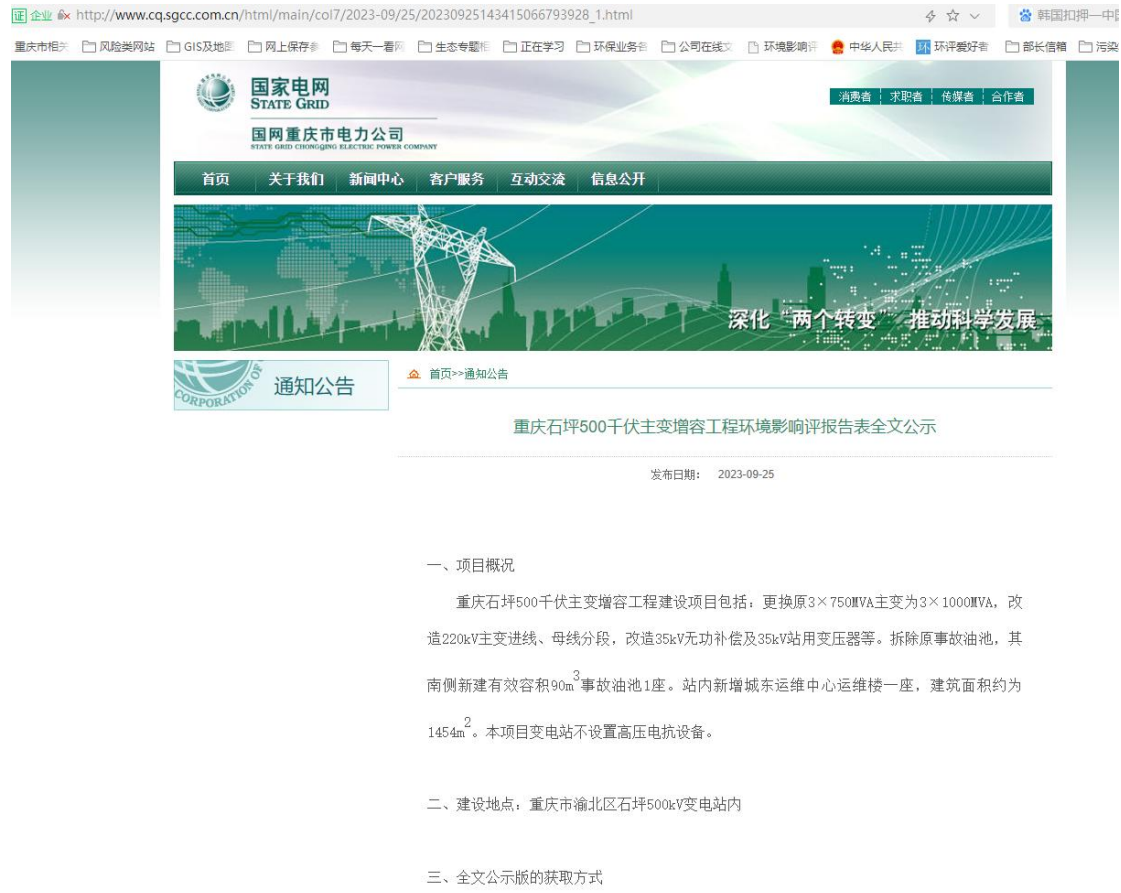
证 企业 http://www.cq.sgcc.com.cn/html/main/col7/2023-09/25/20230925143415066793928_1.html

韩国扣押一中

重庆市相关 风险类网站 GIS及地图 网上保存 每天一看 生态专题 正在学习 环保业务 公司在线 环境影响评 中华人民共 环评爱好者 部长信箱 污染

国家电网
STATE GRID
国网重庆市电力公司
STATE GRID CHONGQING ELECTRIC POWER COMPANY

消费者 求职者 传媒者 合作者

首页 关于我们 新闻中心 客户服务 互动交流 信息公开

深化"两个转变" 推动科学发展

CORPORATION OF
通知公告

首页>>通知公告

重庆石坪500千伏主变增容工程环境影响评报告表全文公示

发布日期： 2023-09-25

一、项目概况

重庆石坪500千伏主变增容工程建设项目包括：更换原3×750MVA主变为3×1000MVA，改造220kV主变进线、母线分段，改造35kV无功补偿及35kV站用变压器等。拆除原事故油池，其南侧新建有效容积90m$^3$事故油池1座。站内新增城东运维中心运维楼一座，建筑面积约为1454m$^2$。本项目变电站不设置高压电抗设备。

二、建设地点：重庆市渝北区石坪500kV变电站内

三、全文公示版的获取方式